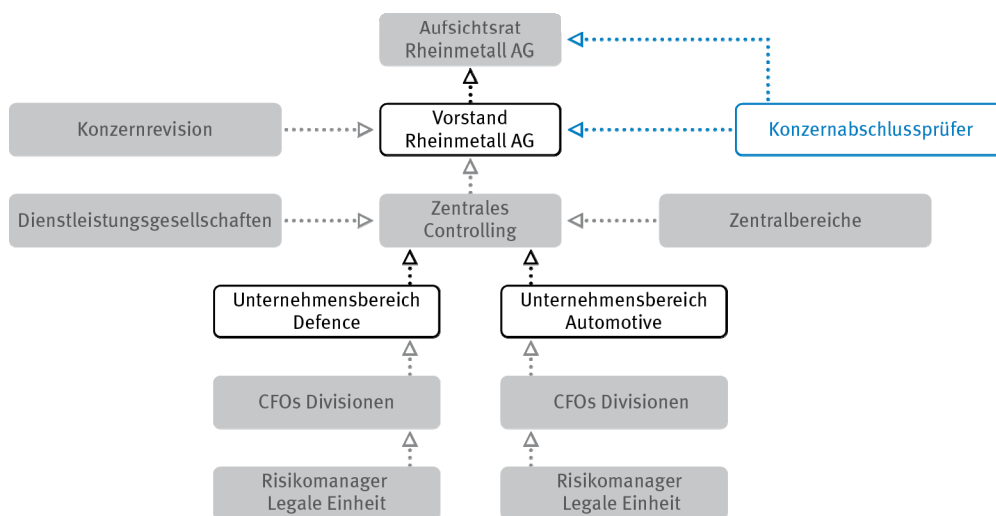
Aufsichtsrat
Rheinmetall AG

Konzernrevision

Vorstand
Rheinmetall AG

Konzernabschlussprüfer

Dienstleistungsgesellschaften

Zentrales
Controlling

Zentralbereiche

Unternehmensbereich
Defence

Unternehmensbereich
Automotive

CFOs Divisionen

CFOs Divisionen

Risikomanager
Legale Einheit

Risikomanager
Legale Einheit